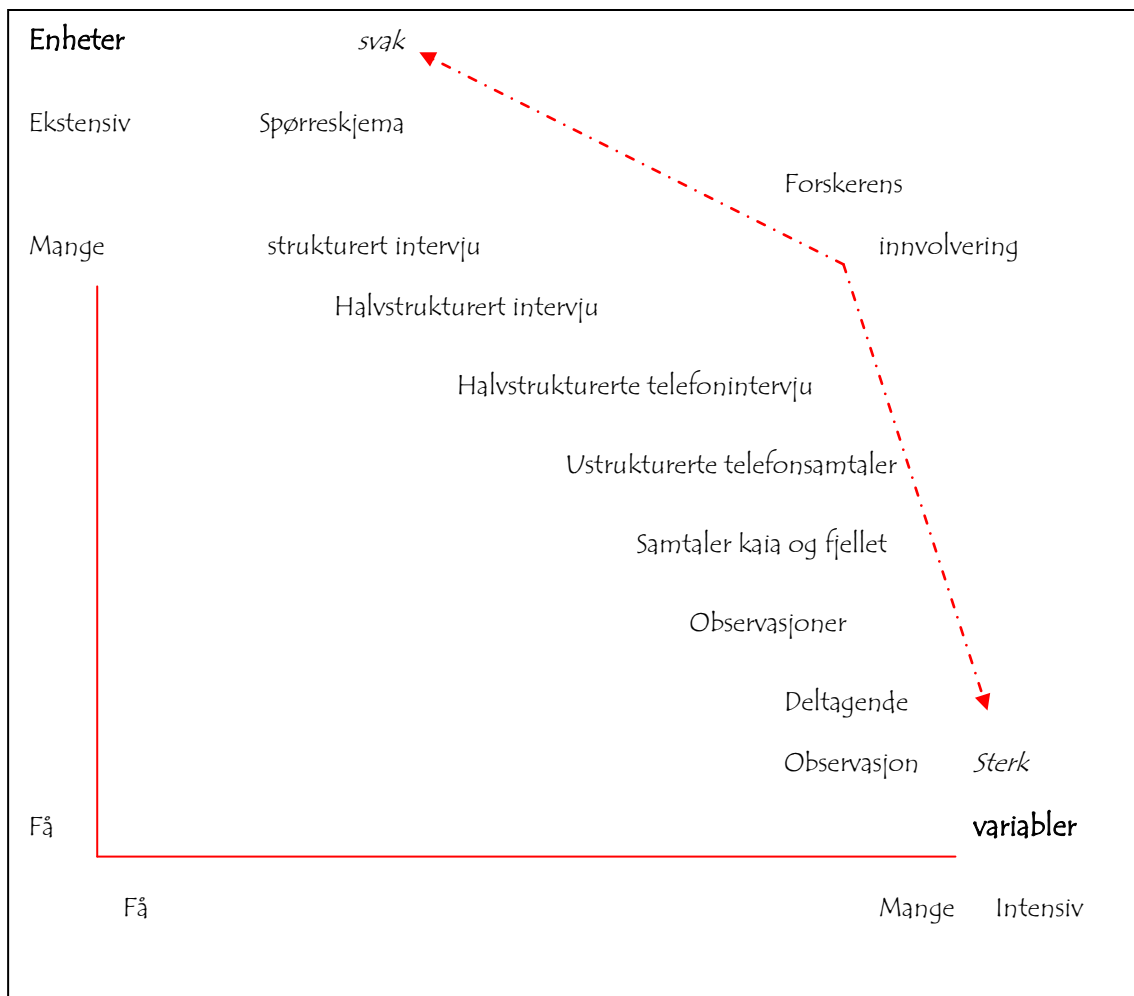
Enheter svak

Ekstensiv Spørreskjema

Forskerens

Mange strukturert intervju innvolvering

Halvstrukturert intervju

Halvstrukturerte telefonintervju

Ustrukturerte telefonsamtaler

Samtaler kaia og fjellet

Observasjoner

Deltagende

Observasjon Sterk

Få variabler

Få Mange Intensiv